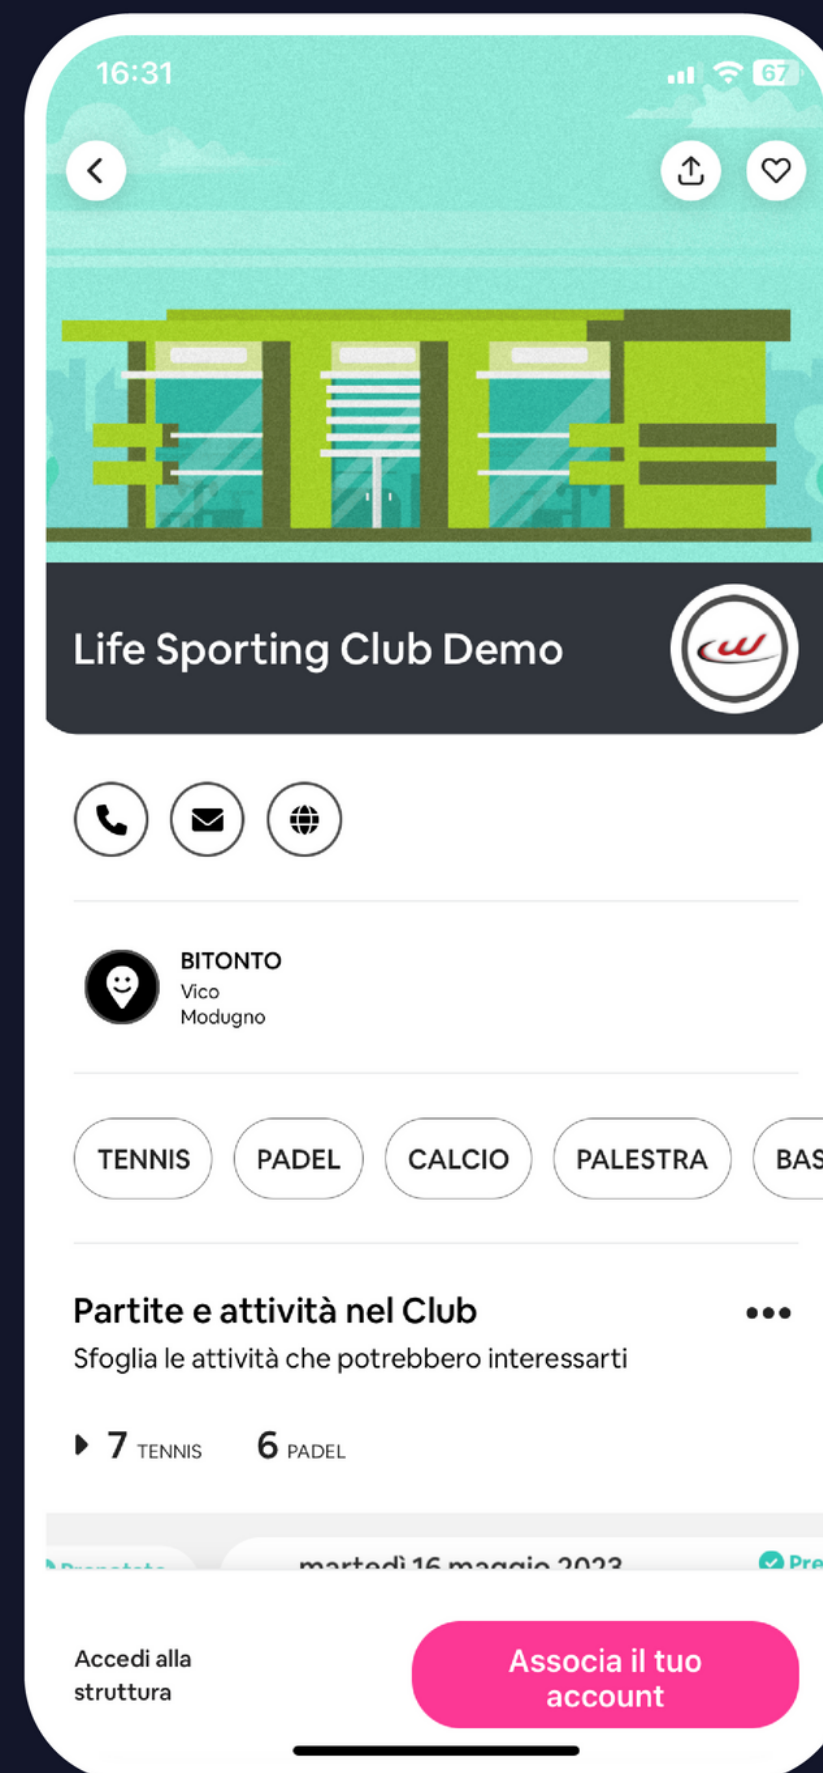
16:31

67

Life Sporting Club Demo

BITONTO
Vico
Modugno

TENNIS

PADEL

CALCIO

PALESTRA

BAS

Partite e attività nel Club
Sfoglia le attività che potrebbero interessarti

7 TENNIS 6 PADEL

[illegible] martedì 16 maggio 2023 Pre

Accedi alla struttura

Associa il tuo account